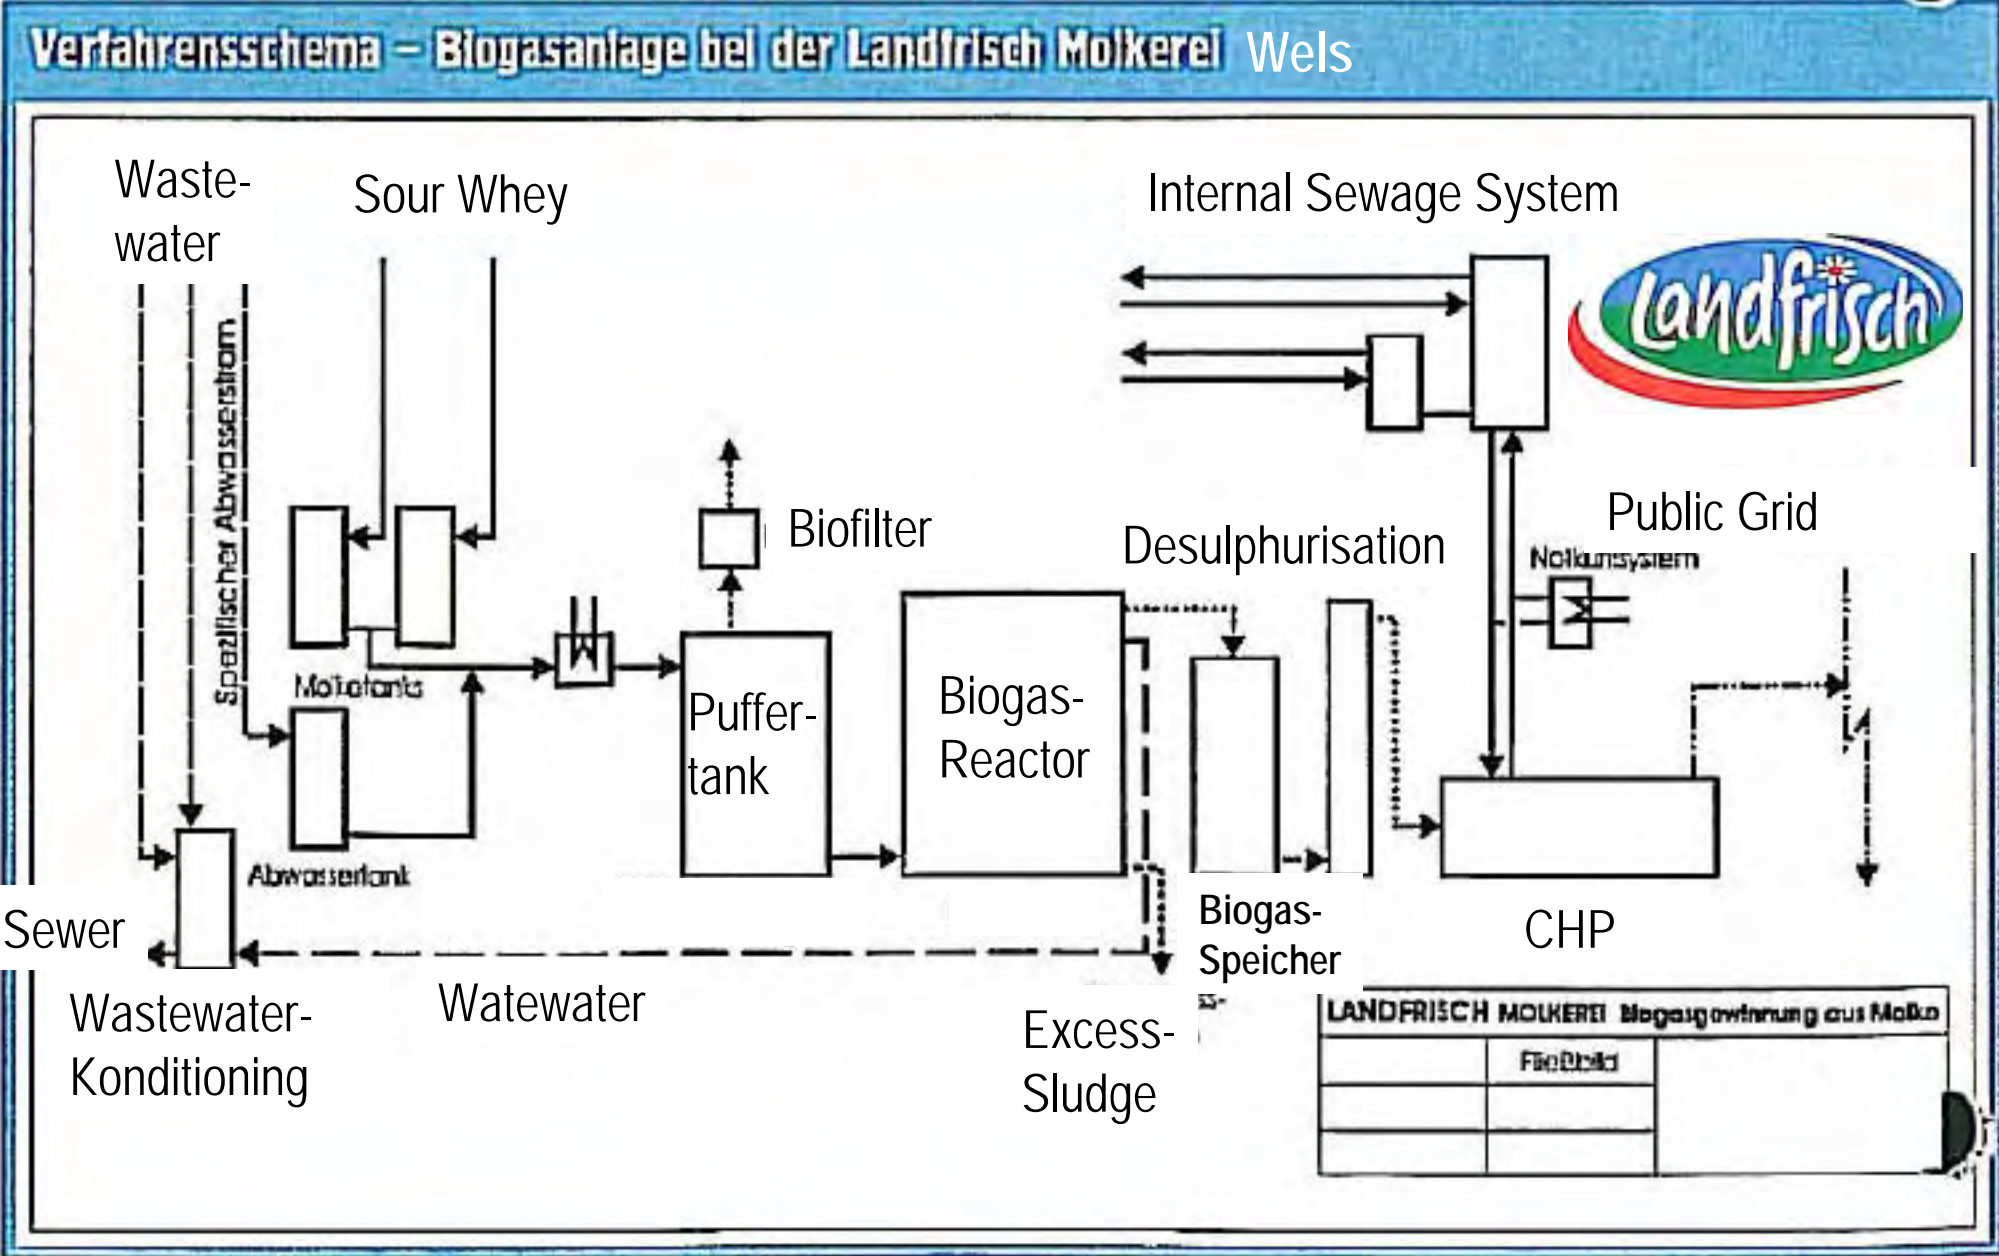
Verfahrensschema – Biogasanlage bei der Landfrisch Molkerei Wels

Waste-water

Sour Whey

Internal Sewage System

landfrisch

Spezifischer Abwasserstrom

Molketanks

Biofilter

Desulphurisation

Public Grid

Notkuhlsystem

Puffer-tank

Biogas-Reactor

Abwassertank

Sewer

Biogas-Speicher

CHP

Wastewater-Konditioning

Watewater

Excess-Sludge

LANDFRISCH MOLKEREI Biogasgewinnung aus Molke

Fließbild